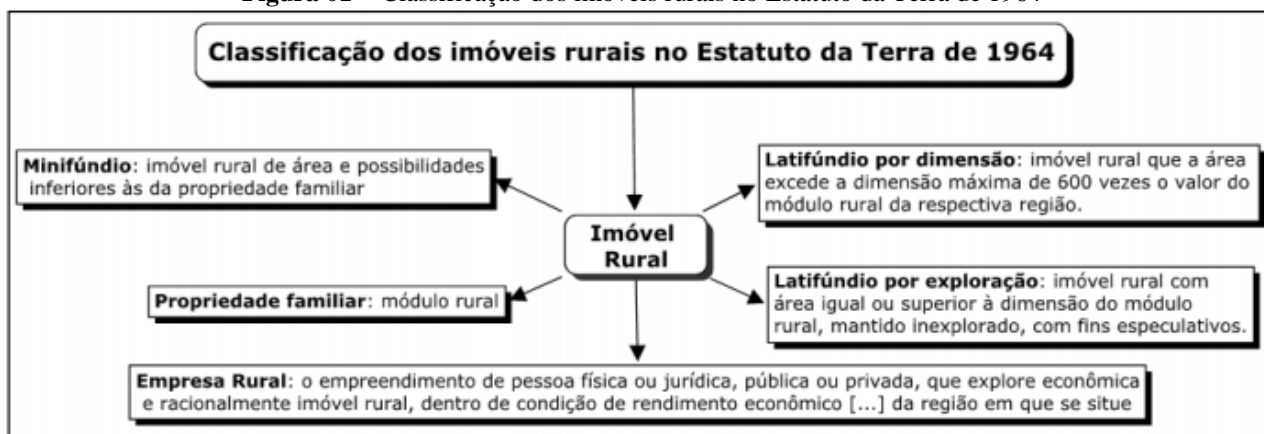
Figura 02 – Classificação dos imóveis rurais no Estatuto da Terra de 1964

Classificação dos imóveis rurais no Estatuto da Terra de 1964

Minifúndio: imóvel rural de área e possibilidades inferiores às da propriedade familiar

Latifúndio por dimensão: imóvel rural que a área excede a dimensão máxima de 600 vezes o valor do módulo rural da respectiva região.

Imóvel Rural

Propriedade familiar: módulo rural

Latifúndio por exploração: imóvel rural com área igual ou superior à dimensão do módulo rural, mantido inexplorado, com fins especulativos.

Empresa Rural: o empreendimento de pessoa física ou jurídica, pública ou privada, que explore econômica e racionalmente imóvel rural, dentro de condição de rendimento econômico [...] da região em que se situe